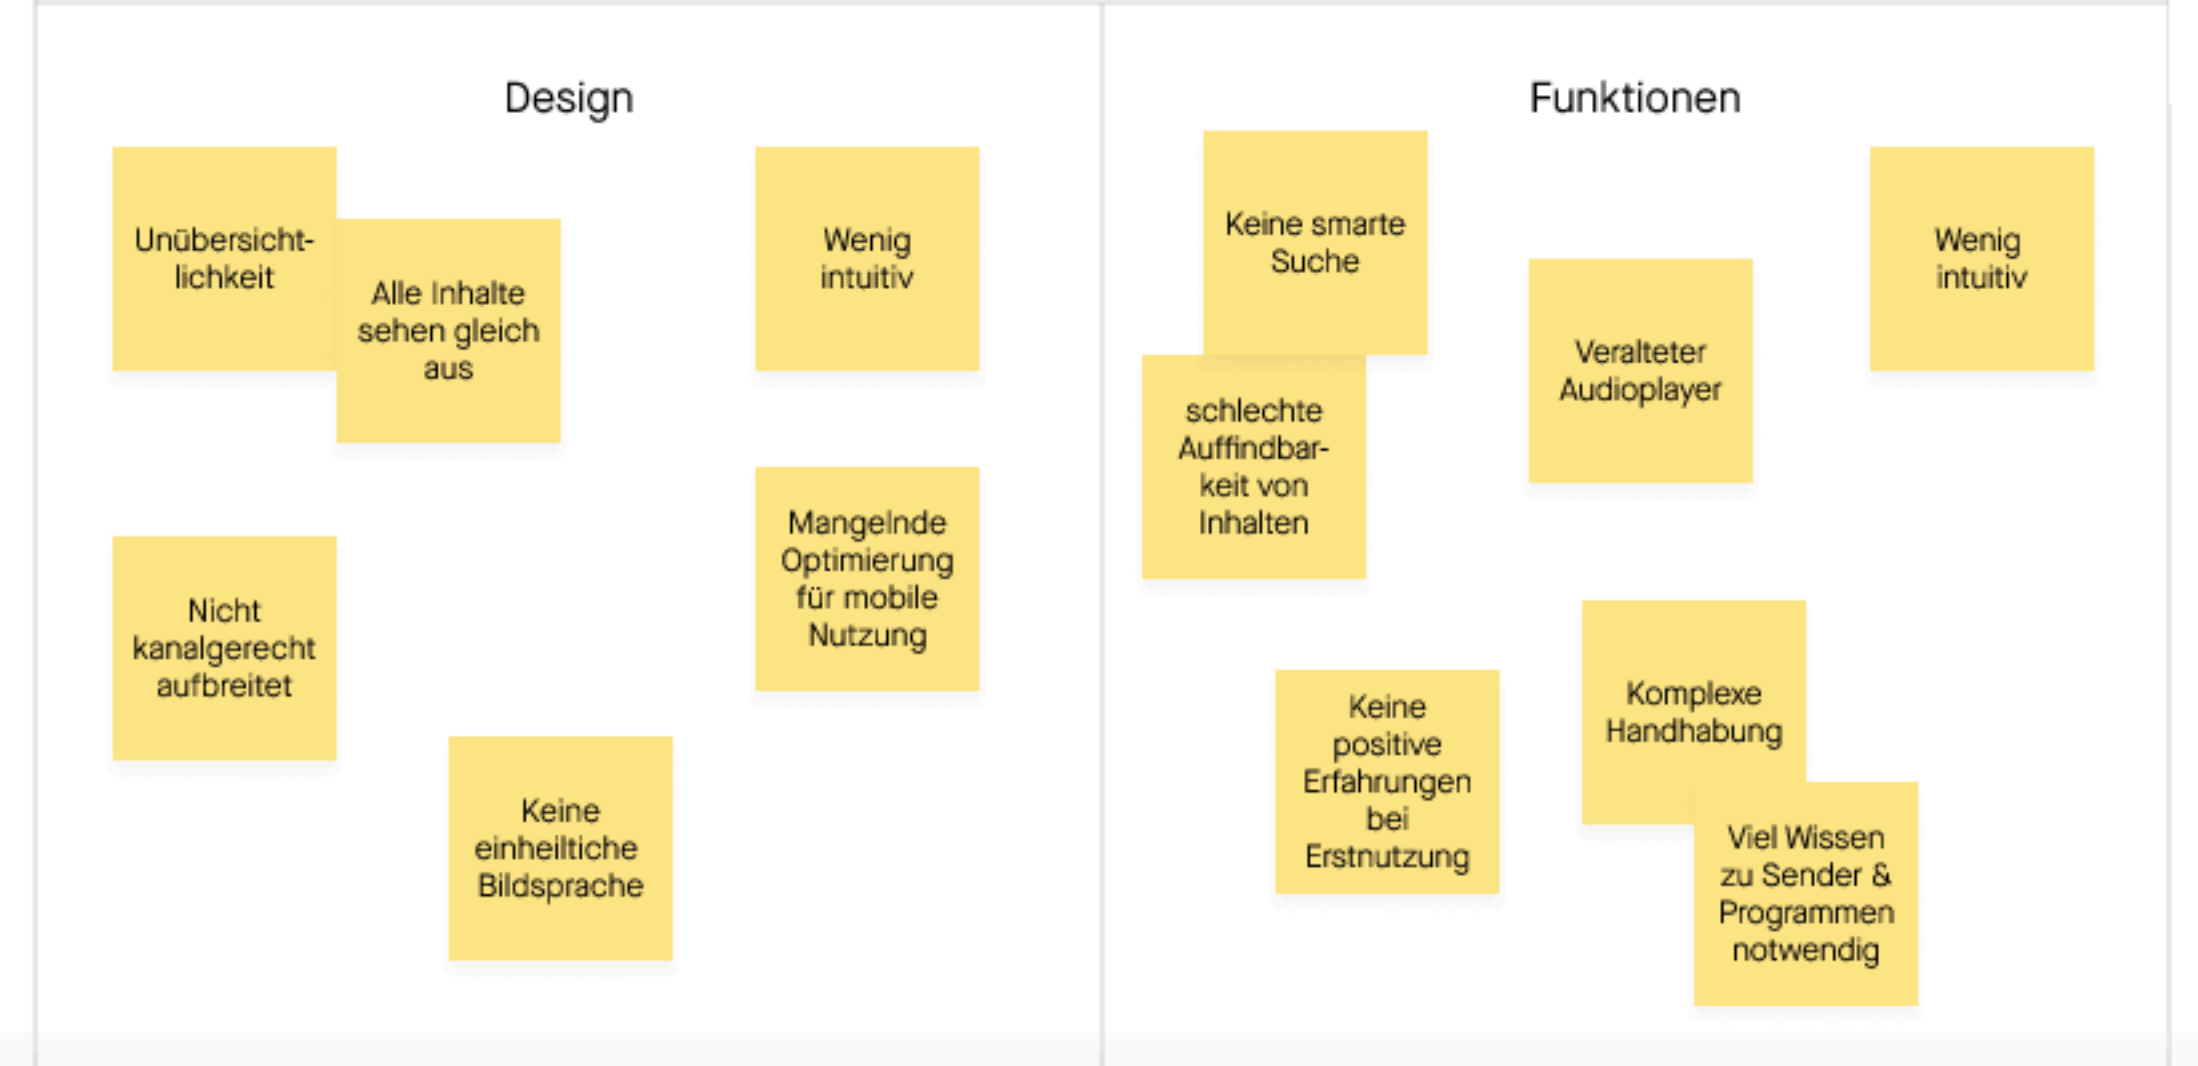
Design

Unübersichtlichkeit

Alle Inhalte sehen gleich aus

Wenig intuitiv

Mangelnde Optimierung für mobile Nutzung

Nicht kanalgerecht aufbreitet

Keine einheiltiche Bildsprache

Funktionen

Keine smarte Suche

schlechte Auffindbarkeit von Inhalten

Veralteter Audioplayer

Wenig intuitiv

Keine positive Erfahrungen bei Erstnutzung

Komplexe Handhabung

Viel Wissen zu Sender & Programmen notwendig